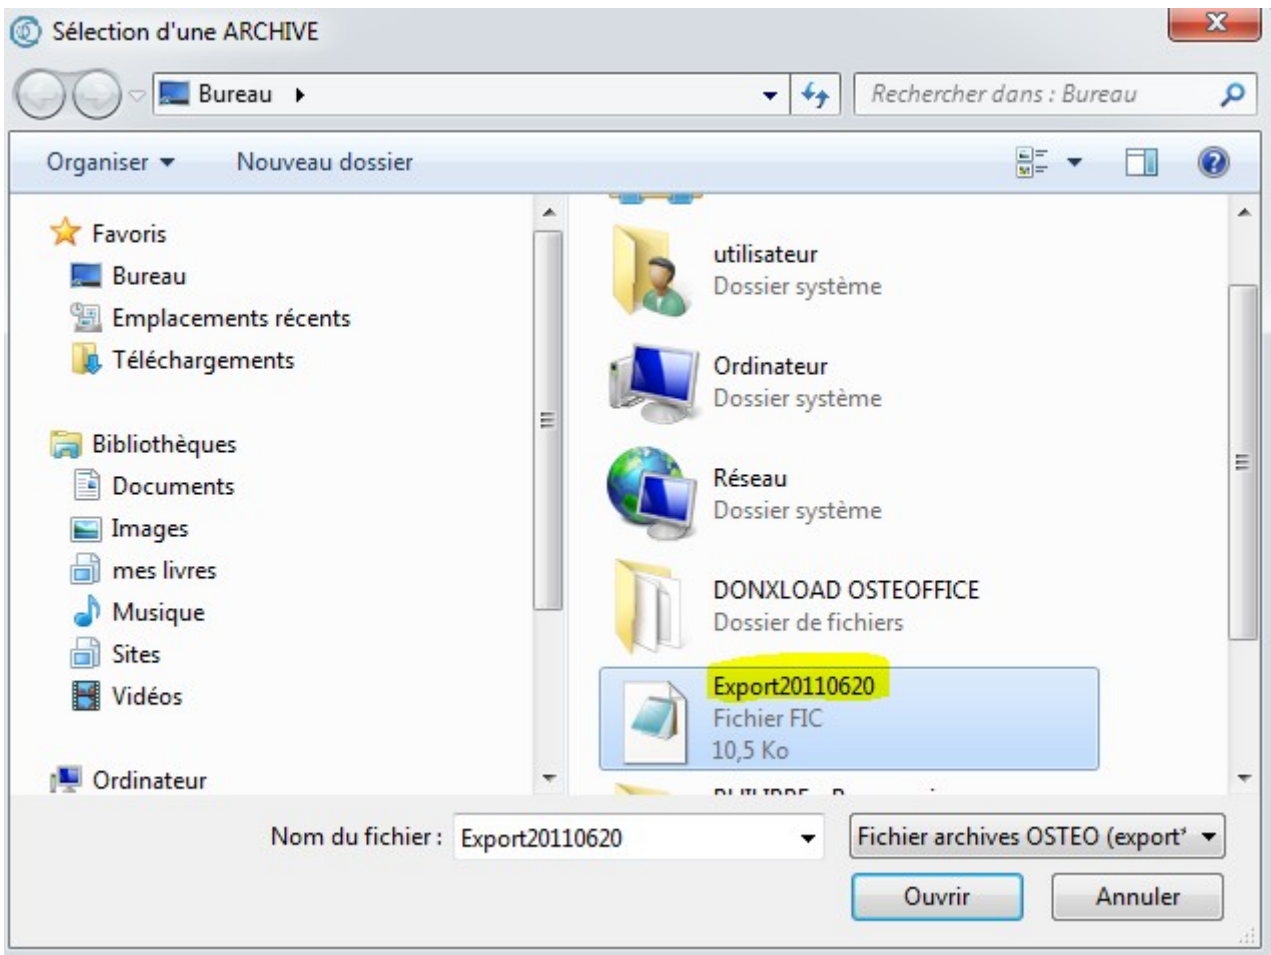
Sélection d'une ARCHIVE

Bureau ▸

Rechercher dans : Bureau

Organiser ▾ Nouveau dossier

Favoris
Bureau
Emplacements récents
Téléchargements

Bibliothèques
Documents
Images
mes livres
Musique
Sites
Vidéos

Ordinateur

utilisateur
Dossier système

Ordinateur
Dossier système

Réseau
Dossier système

DONXLOAD OSTEOFFICE
Dossier de fichiers

Export20110620
Fichier FIC
10,5 Ko

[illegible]

Nom du fichier : Export20110620

Fichier archives OSTEO (export'

Ouvrir Annuler